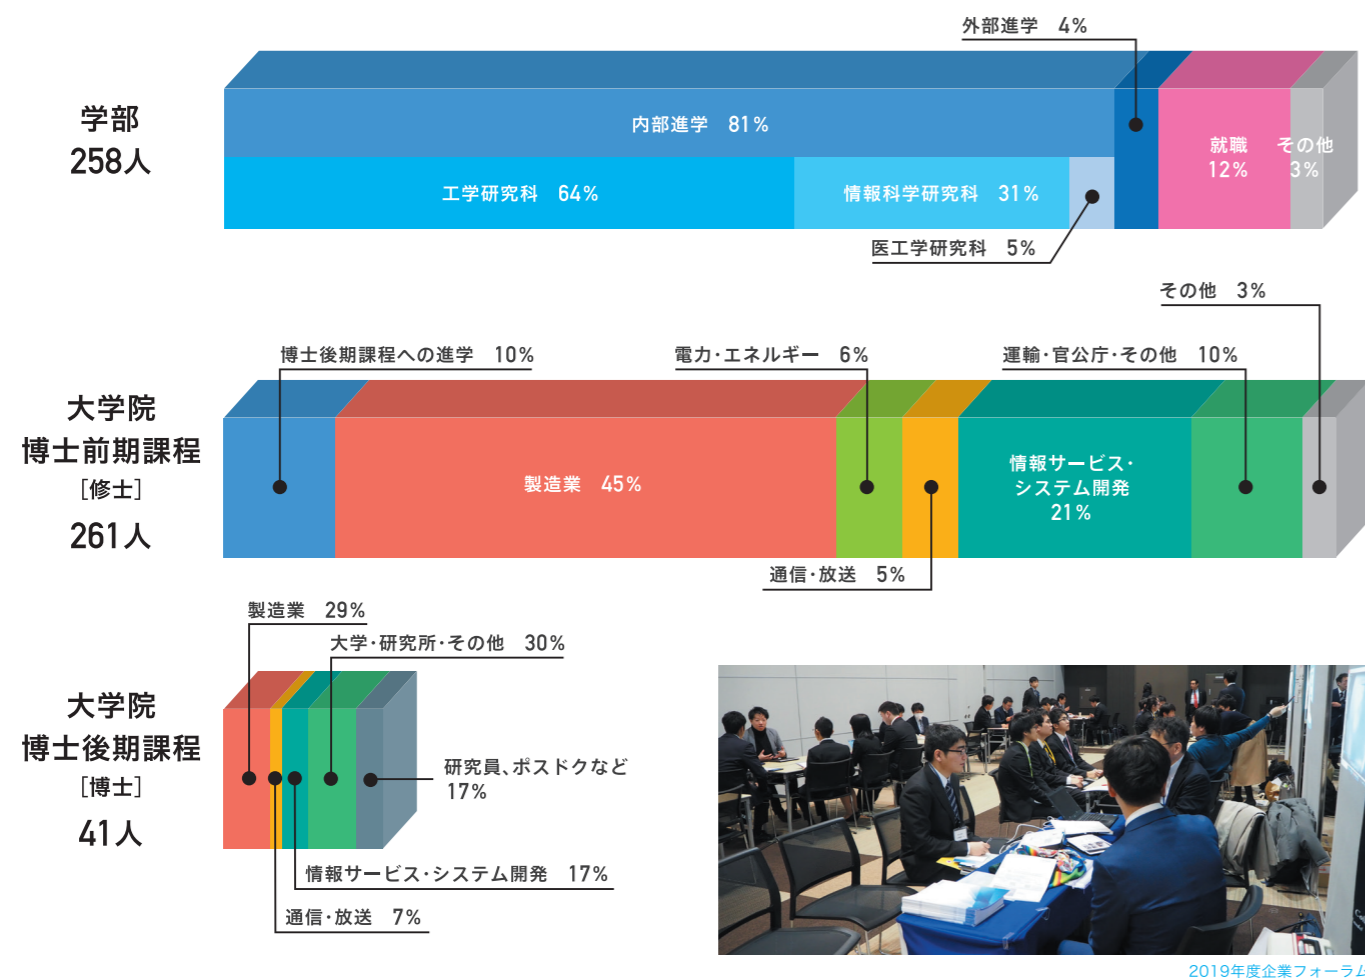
学部
258人

外部進学 4%

内部進学 81%

工学研究科 64%

情報科学研究科 31%

医工学研究科 5%

就職 12%

その他 3%

大学院
博士前期課程
［修士］
261人

その他 3%

博士後期課程への進学 10%

電力・エネルギー 6%

運輸・官公庁・その他 10%

製造業 45%

情報サービス・システム開発 21%

通信・放送 5%

大学院
博士後期課程
［博士］
41人

製造業 29%

大学・研究所・その他 30%

研究員、ポスドクなど 17%

情報サービス・システム開発 17%

通信・放送 7%

2019年度企業フォーラム